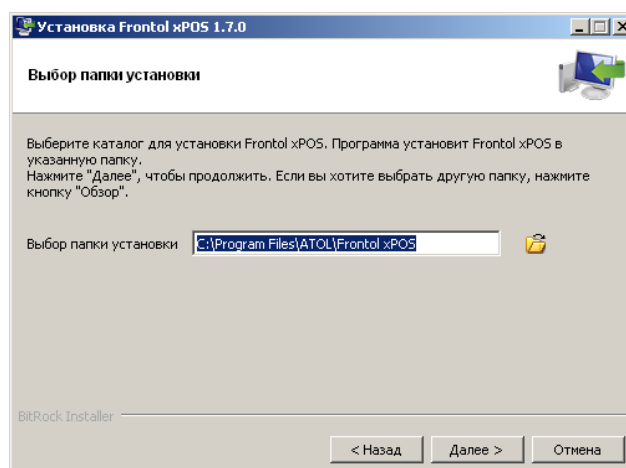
Установка Frontol xPOS 1.7.0

Выбор папки установки

Выберите каталог для установки Frontol xPOS. Программа установит Frontol xPOS в указанную папку.
Нажмите "Далее", чтобы продолжить. Если вы хотите выбрать другую папку, нажмите кнопку "Обзор".

Выбор папки установки C:\Program Files\ATOL\Frontol xPOS

BitRock Installer

< Назад Далее > Отмена